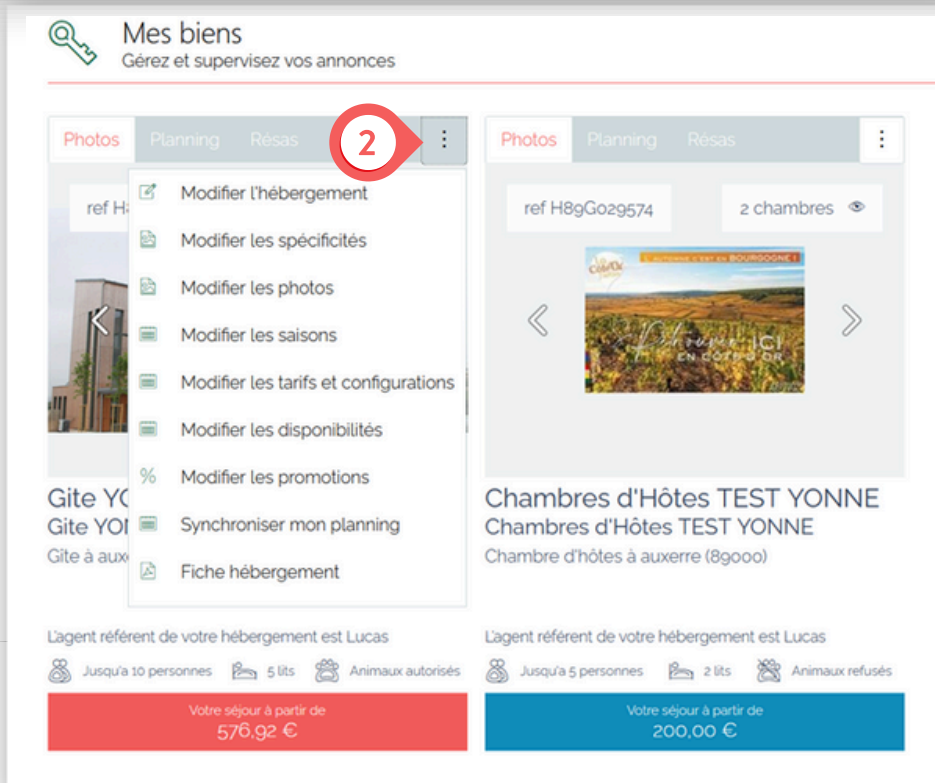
Mes biens
Gérez et supervisez vos annonces

Photos Planning Résas
2
ref H
Modifier l'hébergement
Modifier les spécificités
Modifier les photos
Modifier les saisons
Modifier les tarifs et configurations
Modifier les disponibilités
% Modifier les promotions
Synchroniser mon planning
Fiche hébergement

Gite YO
Gite YON
Gîte à auxe

L'agent référent de votre hébergement est Lucas
Jusqu'à 10 personnes 5 lits Animaux autorisés
Votre séjour à partir de
576,92 €

Photos Planning Résas
ref H89G029574
2 chambres
L'AUTOMNE C'EST EN BOURGOGNE !
Côte d'Or
ICI
EN CÔTE-D'OR

Chambres d'Hôtes TEST YONNE
Chambres d'Hôtes TEST YONNE
Chambre d'hôtes à auxerre (89000)

L'agent référent de votre hébergement est Lucas
Jusqu'à 5 personnes 2 lits Animaux refusés
Votre séjour à partir de
200,00 €